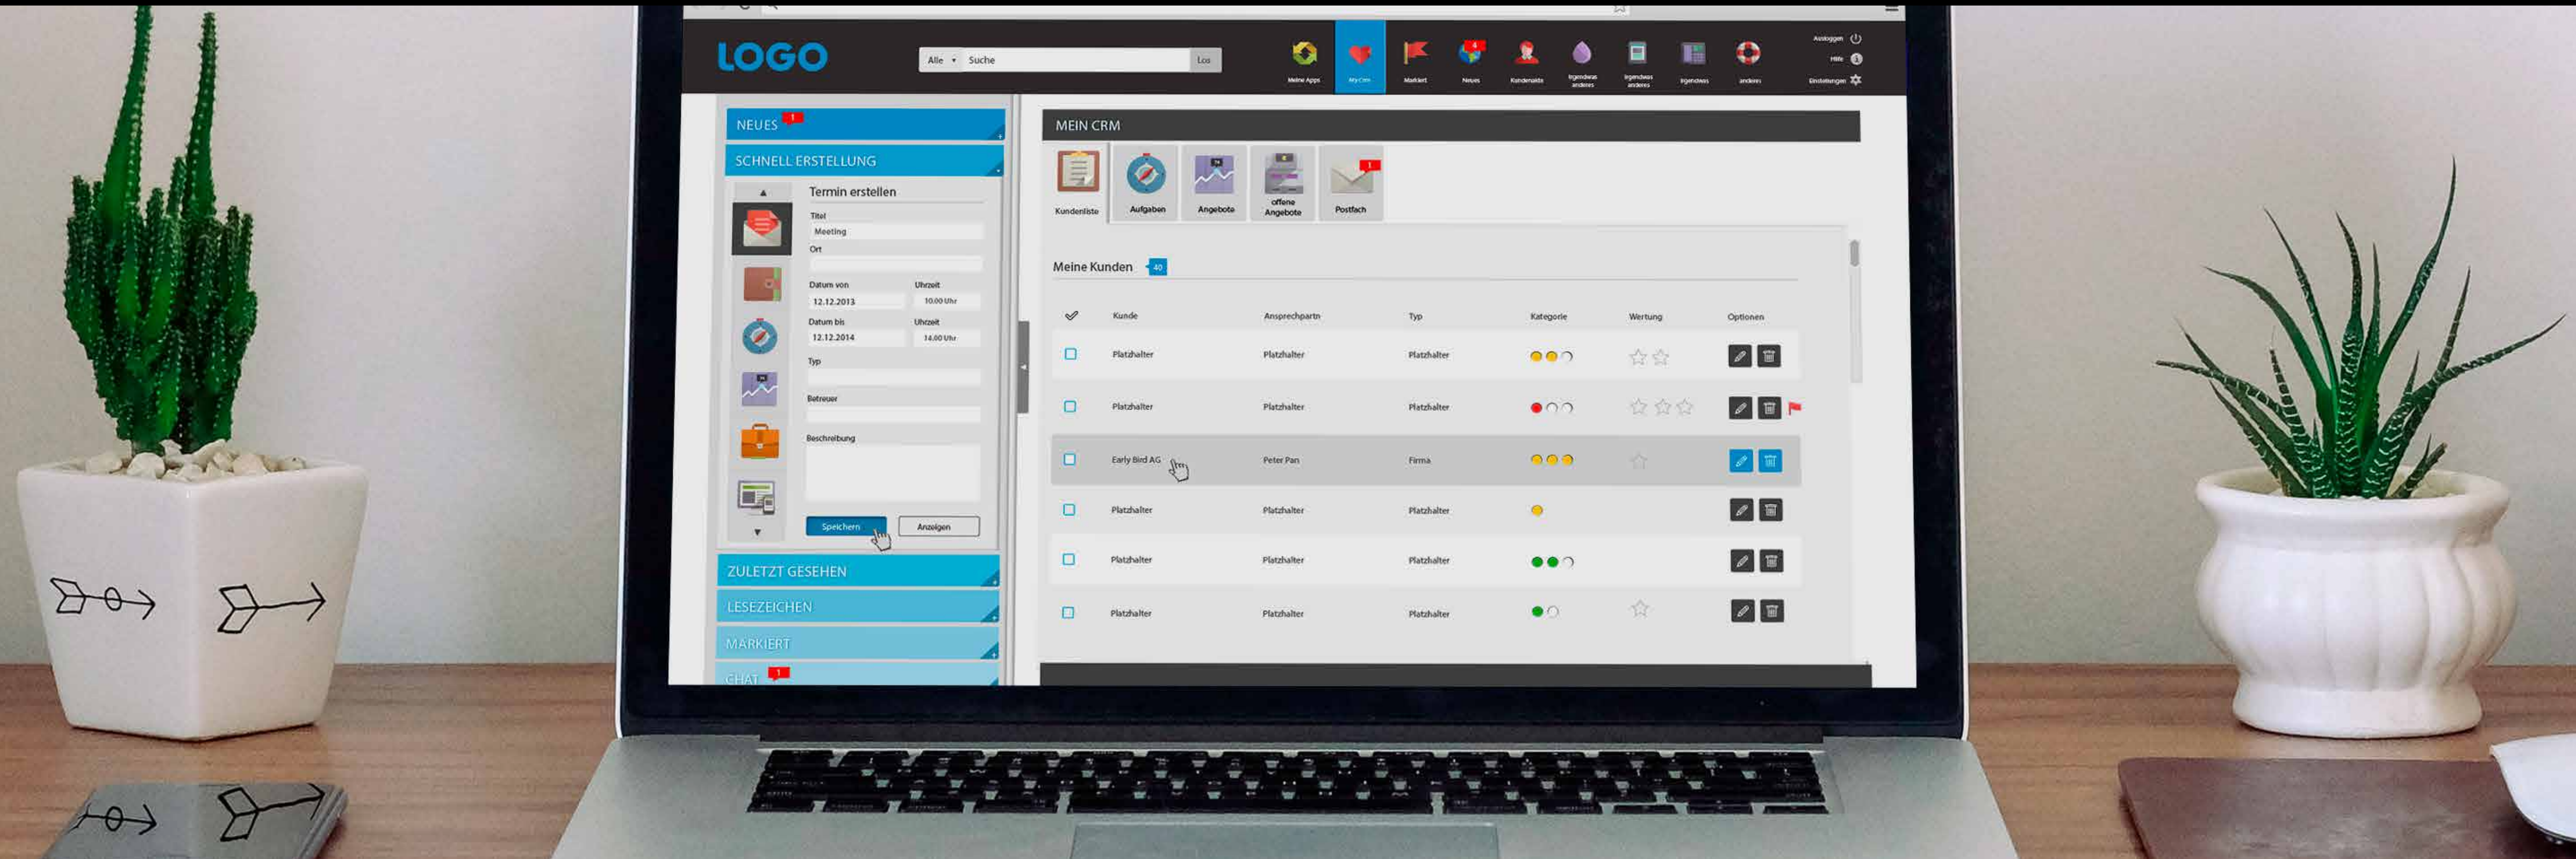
LOGO

Alle Suche Los

Meine Apps My Crm Markiert Neues Kundenakte Irgendwas anderes Irgendwas anderes Irgendwas anderes

Ausloggen
Hilfe
Einstellungen

NEUES 1
SCHNELL ERSTELLUNG

Termin erstellen
Titel
Meeting
Ort
Datum von Uhrzeit
12.12.2013 10.00 Uhr
Datum bis Uhrzeit
12.12.2014 14.00 Uhr
Typ
Betreuer
Beschreibung
Speichern Anzeigen

ZULETZT GESEHEN
LESEZEICHEN
MARKIERT
CHAT 1

MEIN CRM

Kundenliste Aufgaben Angebote offene Angebote Postfach

Meine Kunden 40

| | Kunde | Ansprechpartn | Typ | Kategorie | Wertung | Optionen |
|---|---|---|---|---|---|---|
| | Platzhalter | Platzhalter | Platzhalter | | | |
| | Platzhalter | Platzhalter | Platzhalter | | | |
| | Early Bird AG | Peter Pan | Firma | | | |
| | Platzhalter | Platzhalter | Platzhalter | | | |
| | Platzhalter | Platzhalter | Platzhalter | | | |
| | Platzhalter | Platzhalter | Platzhalter | | | |